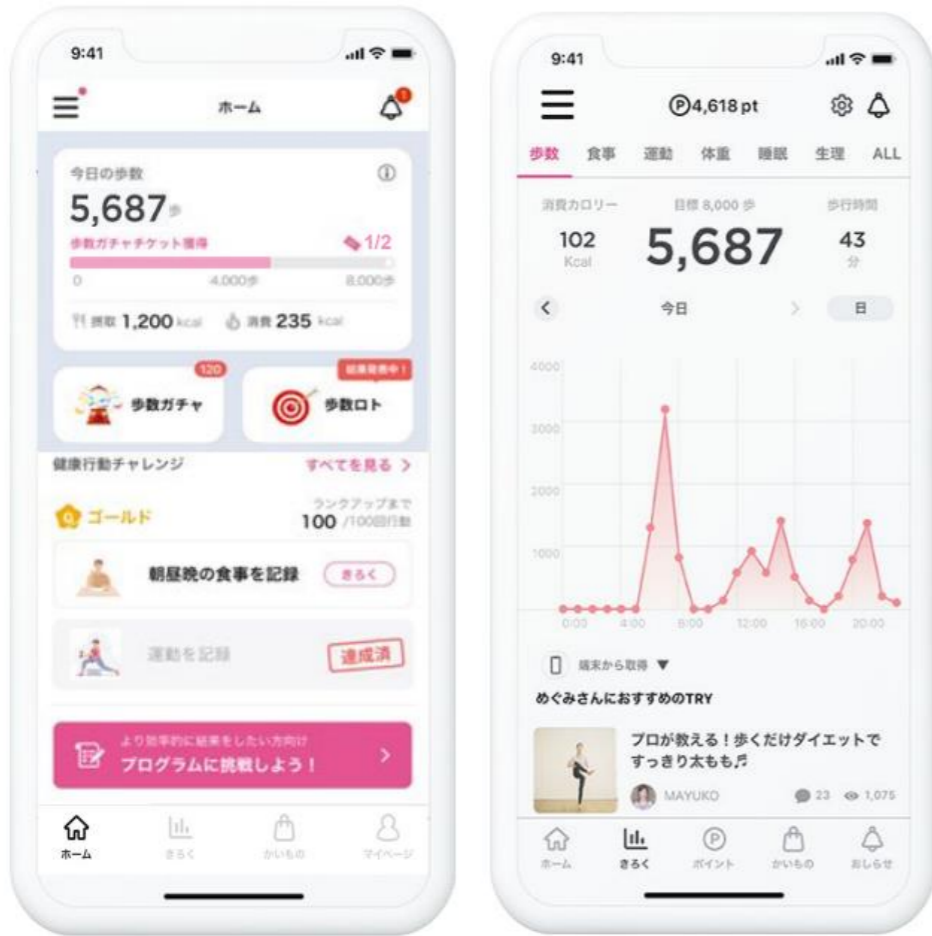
9:41

ホーム

1

今日の歩数

5,687歩

歩数ガチャチケット獲得

1/2

0

4,000歩

8,000歩

摂取 1,200 kcal

消費 235 kcal

120

歩数ガチャ

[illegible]

歩数ロト

健康行動チャレンジ

すべてを見る >

ゴールド

ランクアップまで

100 /100回行動

朝昼晩の食事を記録

きろく

運動を記録

達成済

より効率的に結果をしたい方向け

プログラムに挑戦しよう！

>

ホーム

きろく

かいもの

マイページ

9:41

P 4,618 pt

歩数

食事

運動

体重

睡眠

生理

ALL

消費カロリー

目標 8,000 歩

歩行時間

102

Kcal

5,687

43

分

<

今日

>

日

4000

3000

2000

1000

0:00

4:00

8:00

12:00

16:00

20:00

端末から取得 ▼

めぐみさんにおすすめのTRY

プロが教える！歩くだけダイエットですっきり太もも♬

MAYUKO

23

1,075

ホーム

きろく

ポイント

かいもの

おしらせ